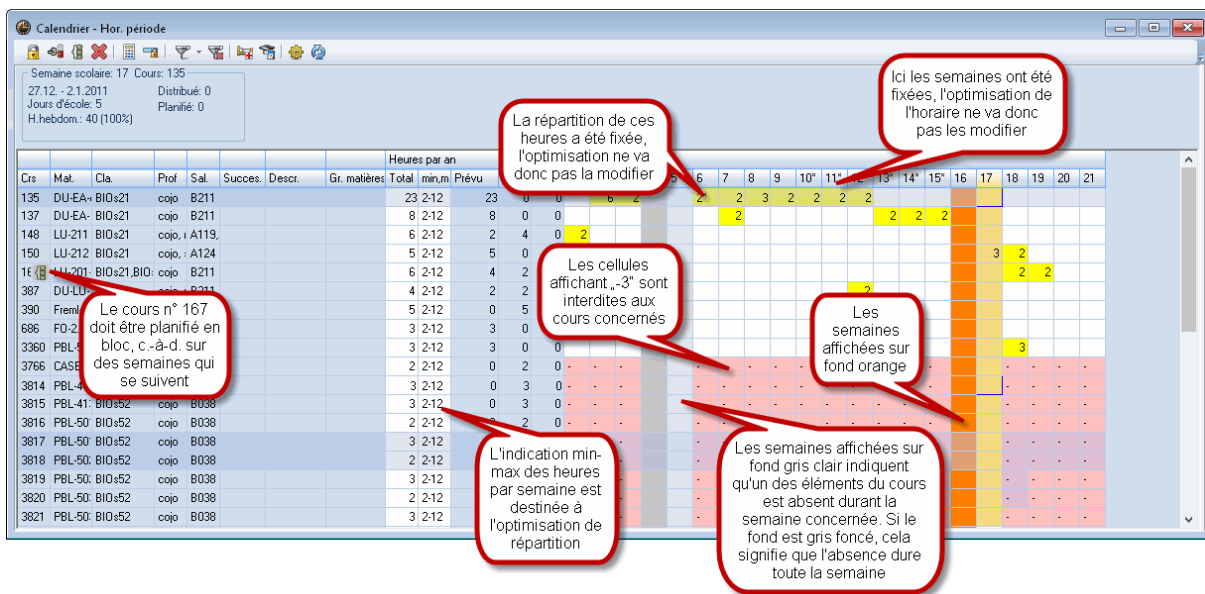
Calendrier - Hor. période

Semaine scolaire: 17 Cours: 135
27.12. - 2.1.2011
Jours d'école: 5
H.hebdom.: 40 (100%)
Distribué: 0
Planifié: 0

Ici les semaines ont été fixées, l'optimisation de l'horaire ne va donc pas les modifier

La répartition de ces heures a été fixée, l'optimisation ne va donc pas la modifier

| Crs | Mat. | Cla. | Prof | Sal. | Succes. | Descr. | Gr. matières | Total | min,m | Prévu | | | 6 | 7 | 8 | 9 | 10* | 11* | 12 | 13* | 14* | 15* | 16 | 17 | 18 | 19 | 20 | 21 |
|---|---|---|---|---|---|---|---|---|---|---|---|---|---|---|---|---|---|---|---|---|---|---|---|---|---|---|---|---|
| 135 | DU-EA- | BIOs21 | cojo | B211 | | | | 23 | 2-12 | 23 | 0 | 0 | 2* | 2 | 3 | 2 | 2 | 2 | 2 | | | | | | | | | |
| 137 | DU-EA- | BIOs21 | cojo | B211 | | | | 8 | 2-12 | 8 | 0 | 0 | | 2 | | | | | | 2 | 2 | 2 | | | | | | |
| 148 | LU-211 | BIOs21 | cojo, | A119, | | | | 6 | 2-12 | 2 | 4 | 0 | | | | | | | | | | | | | | | | |
| 150 | LU-212 | BIOs21 | cojo, | A124 | | | | 5 | 2-12 | 5 | 0 | 0 | | | | | | | | | | | | 3 | 2 | | | |
| 16 | LU-201 | BIOs21,BIO | cojo | B211 | | | | 6 | 2-12 | 4 | 2 | | | | | | | | | | | | | | 2 | 2 | | |
| 387 | DU-LU- | | | B211 | | | | 4 | 2-12 | 2 | 2 | | | | | | | | 2 | | | | | | | | | |
| 390 | Freml | | | | | | | 5 | 2-12 | 0 | 5 | | | | | | | | | | | | | | | | | |
| 686 | FO-2. | | | | | | | 3 | 2-12 | 3 | 0 | | | | | | | | | | | | | | | | | |
| 3360 | PBL-! | | | | | | | 3 | 2-12 | 3 | 0 | | | | | | | | | | | | | | 3 | | | |
| 3766 | CASE | | | | | | | 2 | 2-12 | 0 | 2 | 0 | | | | | | | | | | | | | | | | |
| 3814 | PBL-4 | | | | | | | 3 | 2-12 | 0 | 3 | 0 | | | | | | | | | | | | | | | | |
| 3815 | PBL-41 | BIOs52 | cojo | B038 | | | | 3 | 2-12 | 0 | 3 | 0 | | | | | | | | | | | | | | | | |
| 3816 | PBL-50 | BIOs52 | cojo | B038 | | | | 2 | 2-12 | 0 | 2 | 0 | | | | | | | | | | | | | | | | |
| 3817 | PBL-50 | BIOs52 | cojo | B038 | | | | 3 | 2-12 | | | | | | | | | | | | | | | | | | | |
| 3818 | PBL-50 | BIOs52 | cojo | B038 | | | | 2 | 2-12 | | | | | | | | | | | | | | | | | | | |
| 3819 | PBL-50 | BIOs52 | cojo | B038 | | | | 3 | 2-12 | | | | | | | | | | | | | | | | | | | |
| 3820 | PBL-50 | BIOs52 | cojo | B038 | | | | 2 | 2-12 | | | | | | | | | | | | | | | | | | | |
| 3821 | PBL-50 | BIOs52 | cojo | B038 | | | | 3 | 2-12 | | | | | | | | | | | | | | | | | | | |

Heures par an

Le cours n° 167 doit être planifié en bloc, c.-à-d. sur des semaines qui se suivent

Les cellules affichant „-3" sont interdites aux cours concernés

Les semaines affichées sur fond orange

L'indication min-max des heures par semaine est destinée à l'optimisation de répartition

Les semaines affichées sur fond gris clair indiquent qu'un des éléments du cours est absent durant la semaine concernée. Si le fond est gris foncé, cela signifie que l'absence dure toute la semaine